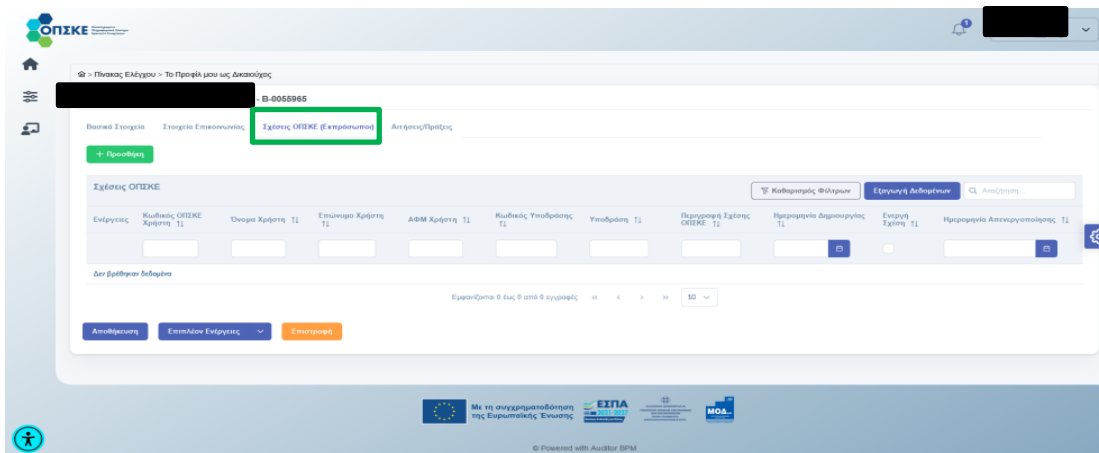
ΟΠΣΚΕ

1

Πίνακας Ελέγχου > Το Προφίλ μου ως Δικαιούχος

- Β-0055965

Βασικά Στοιχεία | Στοιχεία Επικοινωνίας | Σχέσεις ΟΠΣΚΕ (Εκπρόσωποι) | Αιτήσεις/Πράξεις

+ Προσθήκη

Σχέσεις ΟΠΣΚΕ

Καθαρισμός Φίλτρων | Εξαγωγή Δεδομένων | Αναζήτηση...

| Ενέργειες | Κωδικός ΟΠΣΚΕ Χρήστη | Όνομα Χρήστη | Επώνυμο Χρήστη | ΑΦΜ Χρήστη | Κωδικός Υποδράσης | Υποδράση | Περιγραφή Σχέσης ΟΠΣΚΕ | Ημερομηνία Δημιουργίας | Ενεργή Σχέση | Ημερομηνία Απενεργοποίησης |
|---|---|---|---|---|---|---|---|---|---|---|

Δεν βρέθηκαν δεδομένα

Εμφανίζονται 0 έως 0 από 0 εγγραφές « ‹ › » 10

Αποθήκευση | Επιπλέον Ενέργειες | Επιστροφή

Με τη συγχρηματοδότηση της Ευρωπαϊκής Ένωσης | ΕΣΠΑ 2021-2027 | ΜΟΔ

© Powered with Auditor BPM